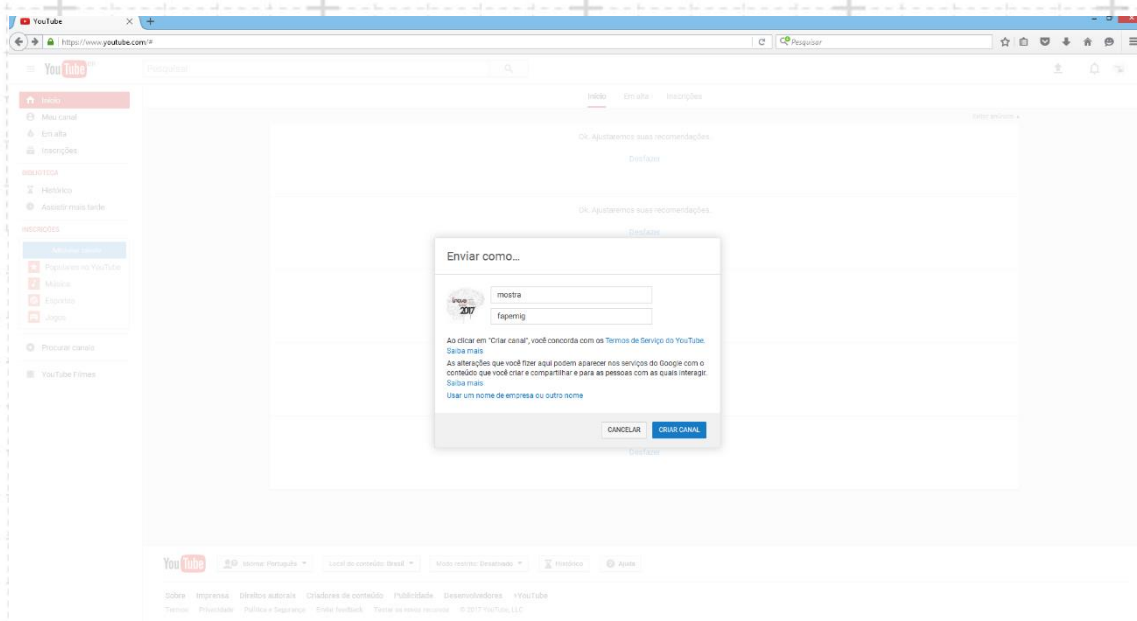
YouTube

https://www.youtube.com/#

Pesquisar

YouTube

Pesquisar

Início

Meu canal

Em alta

Inscrições

BIBLIOTECA

Histórico

Assistir mais tarde

INSCRIÇÕES

Populares no YouTube

Música

Esportes

Jogos

Procurar canais

YouTube Filmes

Início Em alta Inscrições

Ok. Ajustaremos suas recomendações.

Desfazer

Ok. Ajustaremos suas recomendações.

Desfazer

Desfazer

Enviar como...

mostra

fapemig

Ao clicar em "Criar canal", você concorda com os Termos de Serviço do YouTube. Saiba mais

As alterações que você fizer aqui podem aparecer nos serviços do Google com o conteúdo que você criar e compartilhar e para as pessoas com as quais interagir. Saiba mais

Usar um nome de empresa ou outro nome

CANCELAR

CRIAR CANAL

YouTube Idioma: Português Local do conteúdo: Brasil Modo restrito: Desativado Histórico Ajuda

Sobre Imprensa Direitos autorais Criadores de conteúdo Publicidade Desenvolvedores +YouTube

Termos Privacidade Política e Segurança Enviar feedback Testar os novos recursos © 2017 YouTube, LLC